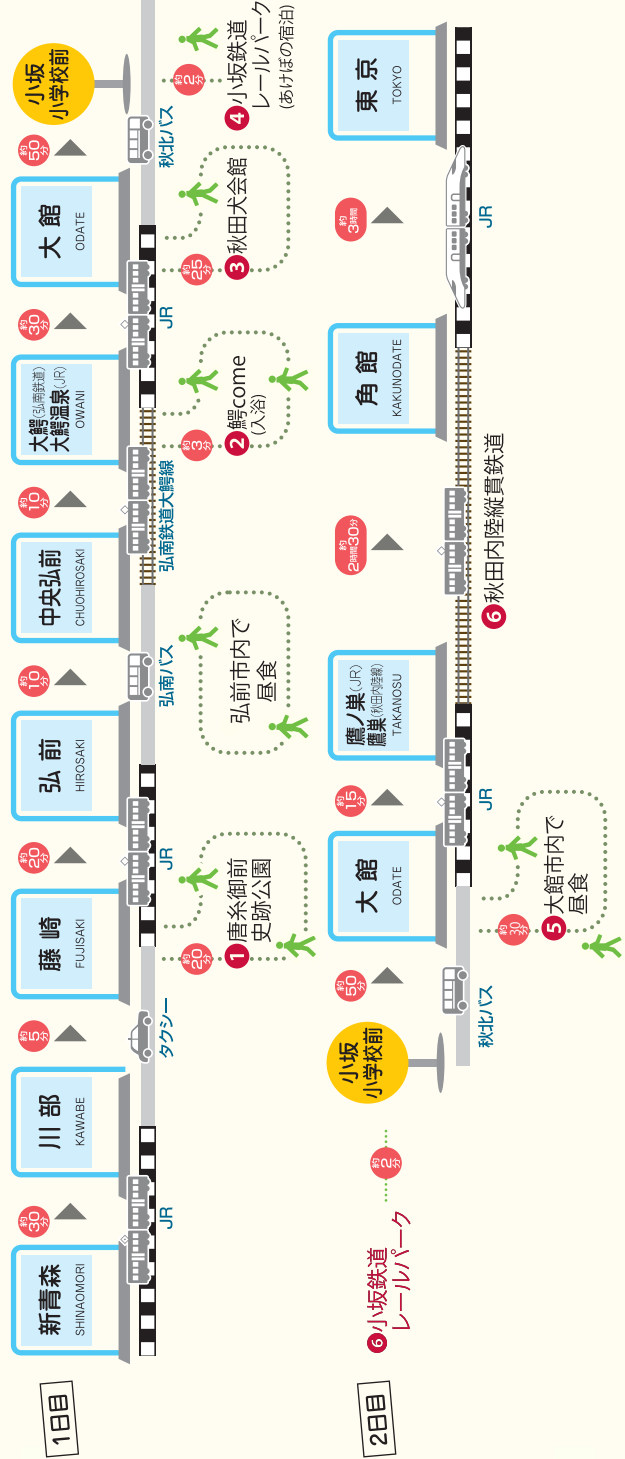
1日目

新青森
SHINAOMORI

JR

約30分

川 部
KAWABE

約5分

タクシー

藤 崎
FUJISAKI

約20分

1 唐糸御前史跡公園

約20分

JR

弘 前
HIROSAKI

約10分

弘南バス

弘前市内で昼食

中央弘前
CHUOHIROSAKI

約10分

弘南鉄道大鰐線

大鰐(弘南鉄道)
大鰐温泉(JR)
OWANI

約3分

2 鰐come (入浴)

約30分

JR

大 館
ODATE

約25分

3 秋田犬会館

約50分

秋北バス

小坂小学校前

約2分

4 小坂鉄道レールパーク (あけぼの宿泊)

2日目

6 小坂鉄道レールパーク

約2分

小坂小学校前

約50分

秋北バス

大 館
ODATE

約30分

5 大館市内で昼食

JR

約15分

鷹ノ巣(JR)
鷹巣(秋田内陸線)
TAKANOSU

約2時間30分

6 秋田内陸縦貫鉄道

角 館
KAKUNODATE

約3時間

JR

東 京
TOKYO